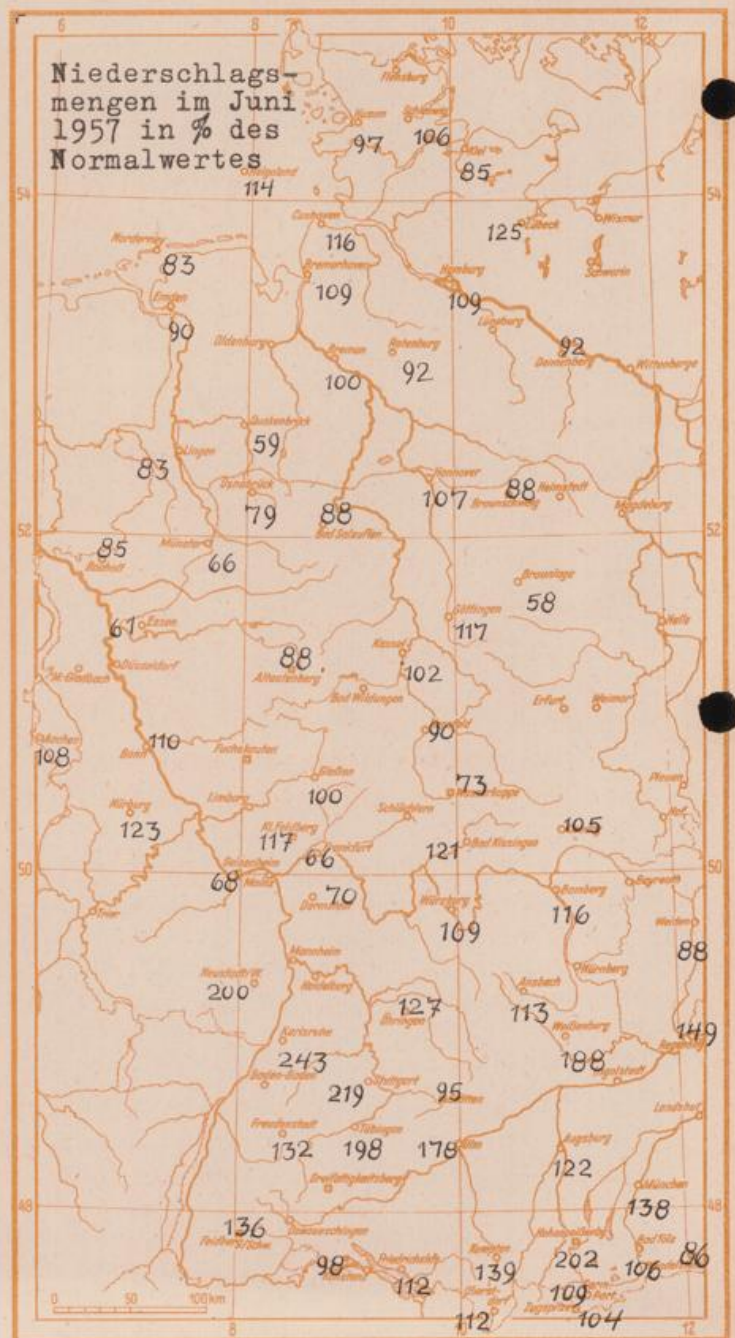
Niederschlagsmengen im Juni 1957 in % des Normalwertes

6 8 10 12

54 52 50 48

Flensburg
Husum 97
Schleswig 106
Kiel 85
Helgoland 114
Lübeck 125
Wismar
Schwerin
Cuxhaven 116
Norderney 83
Bremerhaven 109
Hamburg 109
Lüneburg
Emden 90
Oldenburg
Bremen 100
Rotenburg 92
Dannenberg 92
Wittenberge
Quakenbrück 59
Lingen 83
Hannover 107
Helmstedt 88
Braunschweig
Magdeburg
Osnabrück 79
Bad Salzuflen 88
Münster 66
Bocholt 85
Braunlage 58
Essen 61
Göttingen 117
Halle
Düsseldorf
M.-Gladbach
Attendorn 88
Kassel 102
Bad Wildungen
Erfurt
Weimar
Aachen 108
Bonn 110
Fulda 90
Gießen 100
Meiningen 73
Plauen
Nürburg 123
Limburg
Schlüchtern
Bad Kissingen 121
105
Hof
Kl. Feldberg 117
Frankfurt 66
Bayreuth
Geisenheim 68
Mainz
Darmstadt 70
Bamberg 116
Trier
Würzburg 109
Weiden 88
Mannheim
Heidelberg
Nürnberg
Neustadt 200
Öhringen 127
Ansbach 113
Karlsruhe 243
Weißenburg 188
Regensburg 149
Baden-Baden
Stuttgart 219
Aalen 95
Ingolstadt
Landshut
Freudenstadt 132
Tübingen 198
Ulm 178
Augsburg 122
Großsteißlingen 136
Donaueschingen
München 138
Freiburg
Hohenpeißenberg 202
Bad Tölz 106
86
Friedrichshafen 98 112
Kempten 139
Oberstdorf 112
109
Zugspitze 104

0 50 100 km